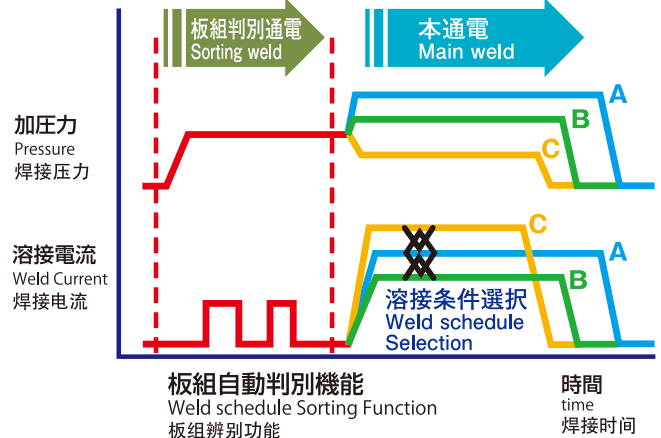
板組判別通電
Sorting weld

本通電
Main weld

A
B
C

加圧力
Pressure
焊接压力

C
A
B

溶接電流
Weld Current
焊接电流

溶接条件選択
Weld schedule
Selection

板組自動判別機能
Weld schedule Sorting Function
板组辨别功能

時間
time
焊接时间